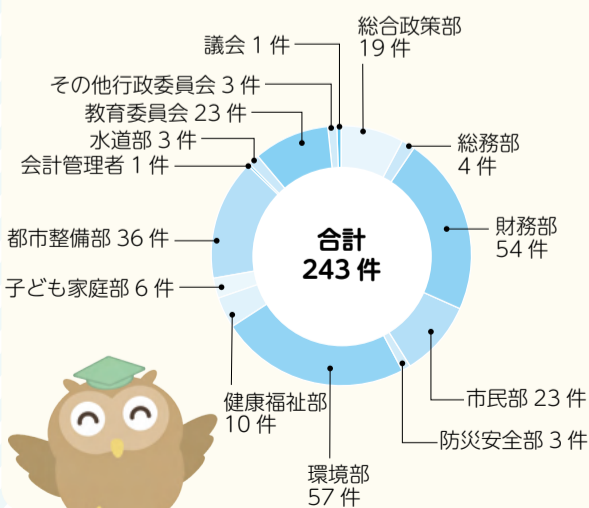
議会 1 件
総合政策部
19 件
その他行政委員会 3 件
教育委員会 23 件
総務部
4 件
水道部 3 件
会計管理者 1 件
財務部
54 件
都市整備部 36 件
合計
243 件
子ども家庭部 6 件
市民部 23 件
健康福祉部
10 件
防災安全部 3 件
環境部
57 件